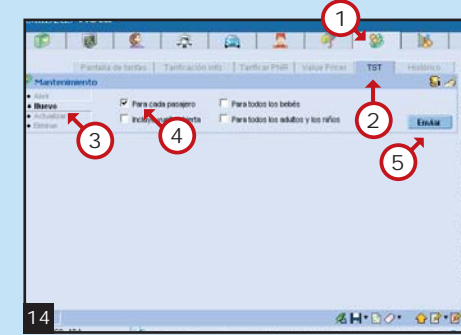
1

Pantalla de tarifas | Tarificación info | Tarificar PNR | Value Pricer | TST | Histórico

Mantenimiento

Abrir
Nuevo
Actualizar
Eliminar

Para cada pasajero
Incluy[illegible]
Para todos los bebés
Para todos los adultos y los niños

Enviar

2

3

4

5

14